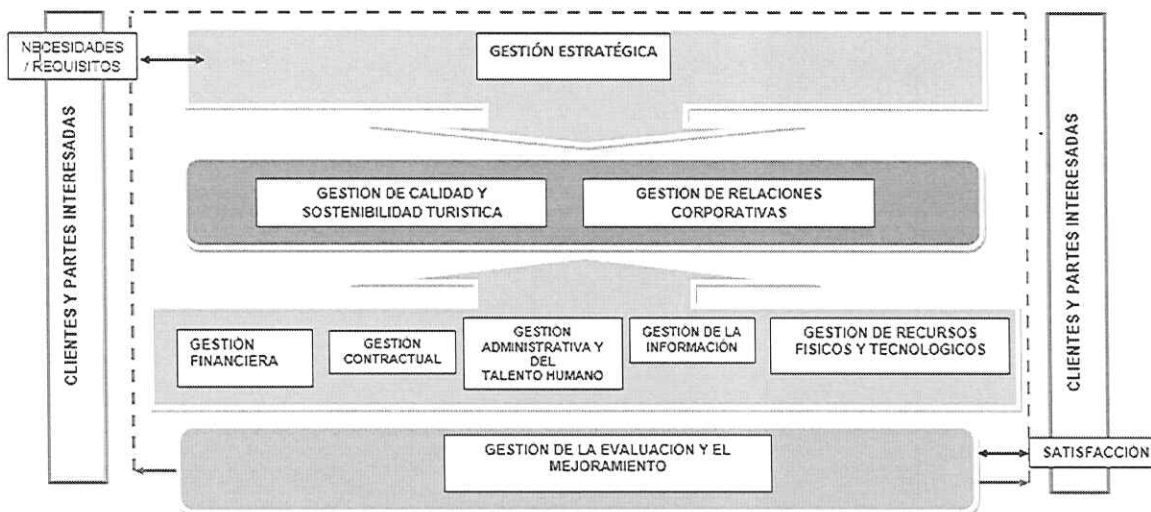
NECESIDADES / REQUISITOS

CLIENTES Y PARTES INTERESADAS

GESTIÓN ESTRATÉGICA

GESTION DE CALIDAD Y SOSTENIBILIDAD TURISTICA

GESTION DE RELACIONES CORPORATIVAS

GESTIÓN FINANCIERA

GESTION CONTRACTUAL

GESTION ADMINISTRATIVA Y DEL TALENTO HUMANO

GESTIÓN DE LA INFORMACIÓN

GESTION DE RECURSOS FISICOS Y TECNOLOGICOS

GESTION DE LA EVALUACION Y EL MEJORAMIENTO

SATISFACCION

CLIENTES Y PARTES INTERESADAS